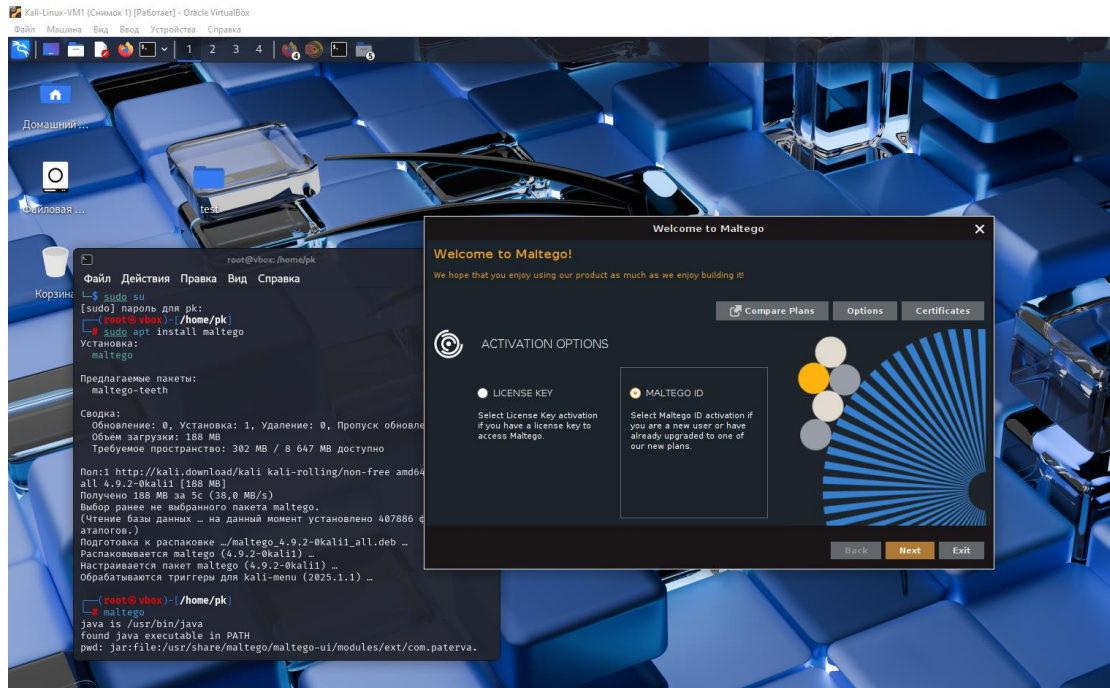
Kali-Linux-VM1 (Снимок 1) [Работает] - Oracle VirtualBox
Файл Машина Вид Ввод Устройства Справка

1 2 3 4

Домашний ...

Файловая ...

test

Корзина

root@vbox: /home/pk
Файл Действия Правка Вид Справка
└─$ sudo su
[sudo] пароль для pk:
┌──(root㉿vbox)-[/home/pk]
└─# sudo apt install maltego
Установка:
maltego

Предлагаемые пакеты:
maltego-teeth

Сводка:
Обновление: 0, Установка: 1, Удаление: 0, Пропуск обновле
Объём загрузки: 188 MB
Требуемое пространство: 302 MB / 8 647 MB доступно

Пол:1 http://kali.download/kali kali-rolling/non-free amd64
all 4.9.2-0kali1 [188 MB]
Получено 188 MB за 5с (38,0 MB/s)
Выбор ранее не выбранного пакета maltego.
(Чтение базы данных … на данный момент установлено 407886 ф
аталогов.)
Подготовка к распаковке …/maltego_4.9.2-0kali1_all.deb …
Распаковывается maltego (4.9.2-0kali1) …
Настраивается пакет maltego (4.9.2-0kali1) …
Обрабатываются триггеры для kali-menu (2025.1.1) …

┌──(root㉿vbox)-[/home/pk]
└─# maltego
java is /usr/bin/java
found java executable in PATH
pwd: jar:file:/usr/share/maltego/maltego-ui/modules/ext/com.paterva.

Welcome to Maltego
Welcome to Maltego!
We hope that you enjoy using our product as much as we enjoy building it!
Compare Plans Options Certificates
ACTIVATION OPTIONS
LICENSE KEY
Select License Key activation if you have a license key to access Maltego.
MALTEGO ID
Select Maltego ID activation if you are a new user or have already upgraded to one of our new plans.
Back Next Exit